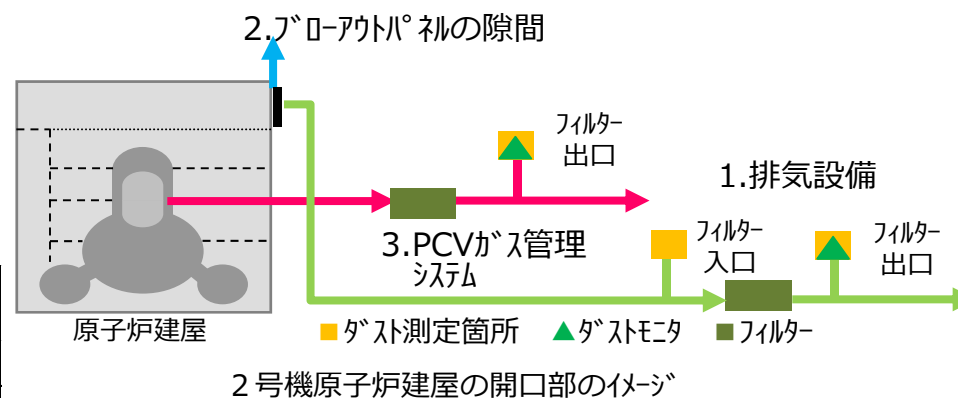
2.ブローアウトパネルの隙間

フィルター
出口

1.排気設備

3.PCVガス管理
システム

フィルター
入口

フィルター
出口

原子炉建屋

■ ダスト測定箇所 ▲ ダストモニタ ■ フィルター

２号機原子炉建屋の開口部のイメージ